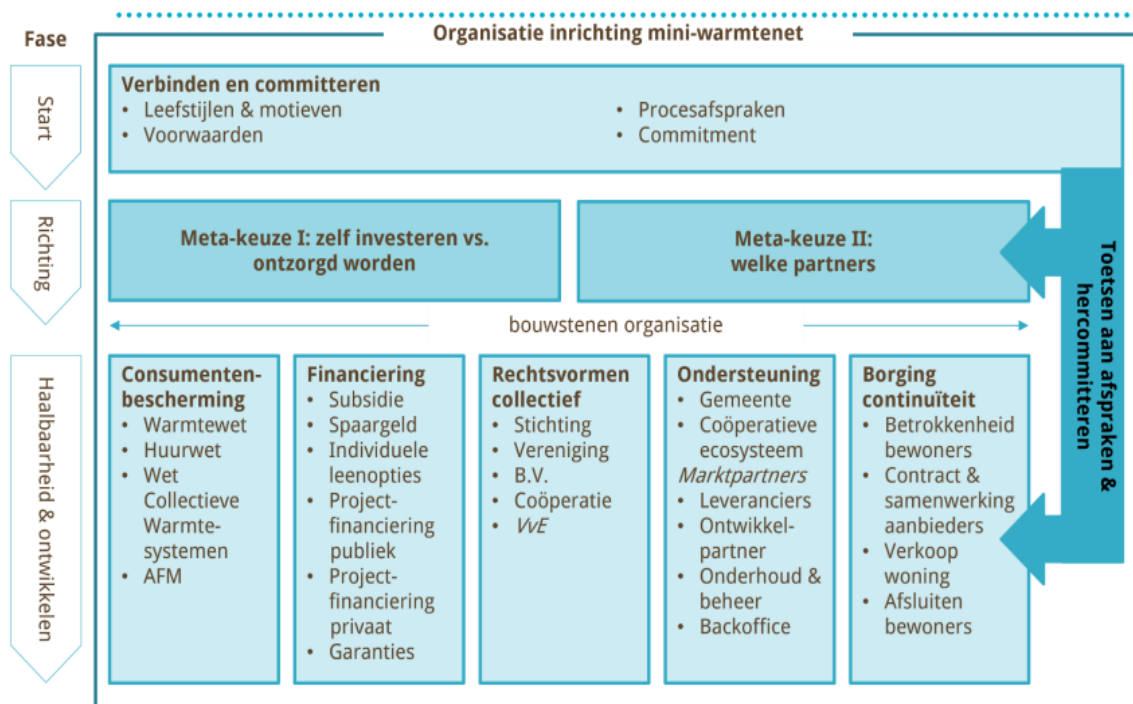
Fase

Organisatie inrichting mini-warmtenet

Start

Verbinden en committeren
• Leefstijlen & motieven
• Voorwaarden
• Procesafspraken
• Commitment

Richting

Meta-keuze I: zelf investeren vs. ontzorgd worden

Meta-keuze II: welke partners

Toetsen aan afspraken & hercommitteren

bouwstenen organisatie

Haalbaarheid & ontwikkelen

Consumentenbescherming
• Warmtewet
• Huurwet
• Wet Collectieve Warmtesystemen
• AFM

Financiering
• Subsidie
• Spaargeld
• Individuele leenopties
• Projectfinanciering publiek
• Projectfinanciering privaat
• Garanties

Rechtsvormen collectief
• Stichting
• Vereniging
• B.V.
• Coöperatie
• VvE

Ondersteuning
• Gemeente
• Coöperatieve ecosysteem
Marktpartners
• Leveranciers
• Ontwikkelpartner
• Onderhoud & beheer
• Backoffice

Borging continuïteit
• Betrokkenheid bewoners
• Contract & samenwerking aanbieders
• Verkoop woning
• Afsluiten bewoners